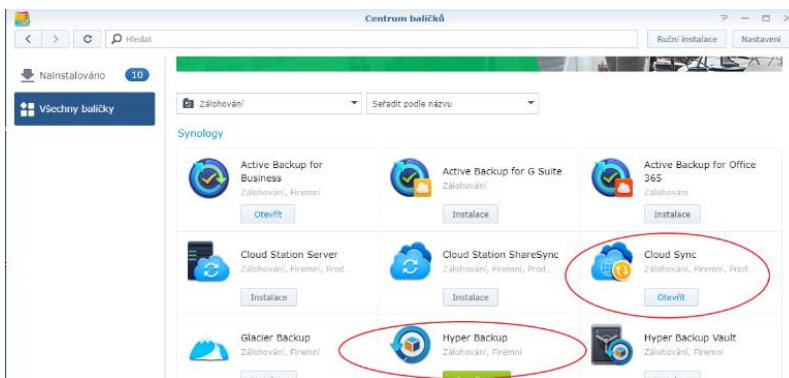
Centrum balíčků

? — □ ×

Hledat

Ruční instalace

Nastavení

Nainstalováno 10

Všechny balíčky

Zálohování

Seřadit podle názvu

Synology

Active Backup for Business
Zálohování, Firemní
Otevřít

Active Backup for G Suite
Zálohování
Instalace

Active Backup for Office 365
Zálohování
Instalace

Cloud Station Server
Zálohování, Firemní, Prod...
Instalace

Cloud Station ShareSync
Zálohování, Firemní, Prod...
Instalace

Cloud Sync
Zálohování, Firemní, Prod...
Otevřít

Glacier Backup
Zálohování, Firemní
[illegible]

Hyper Backup
Zálohování, Firemní
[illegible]

Hyper Backup Vault
Zálohování, Firemní
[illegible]